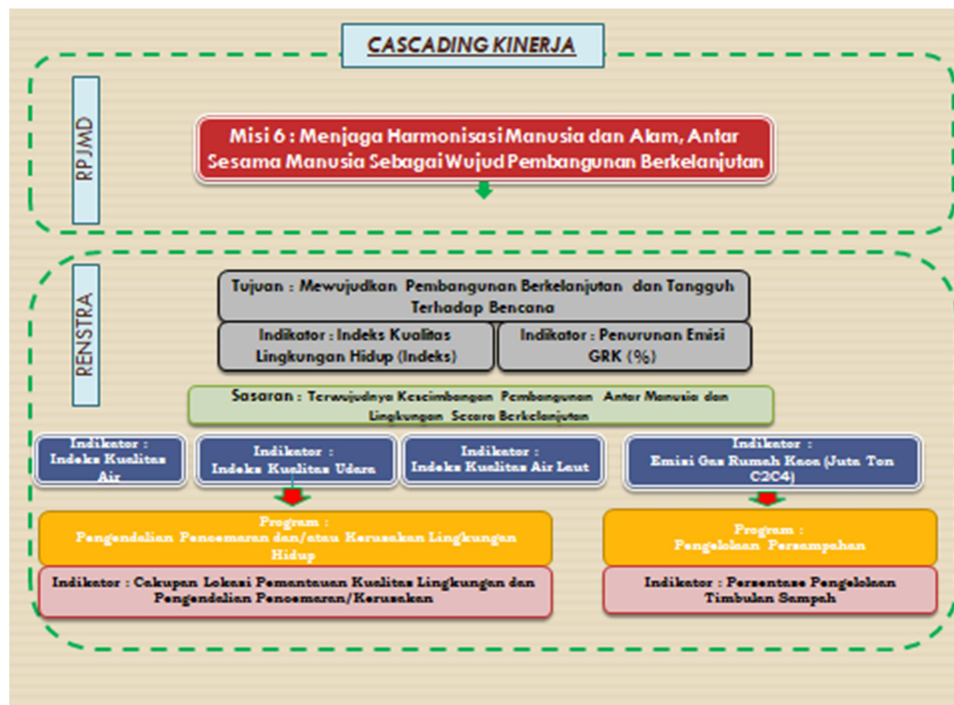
CASCADING KINERJA

RPJMD

Misi 6 : Menjaga Harmonisasi Manusia dan Alam, Antar Sesama Manusia Sebagai Wujud Pembangunan Berkelanjutan

RENSTRA

Tujuan : Mewujudkan Pembangunan Berkelanjutan dan Tangguh Terhadap Bencana

Indikator : Indeks Kualitas Lingkungan Hidup (Indeks)

Indikator : Penurunan Emisi GRK (%)

Sasaran : Terwujudnya Keseimbangan Pembangunan Antar Manusia dan Lingkungan Secara Berkelanjutan

Indikator : Indeks Kualitas Air

Indikator : Indeks Kualitas Udara

Indikator : Indeks Kualitas Air Laut

Indikator : Emisi Gas Rumah Kaca (Juta Ton C2C4)

Program : Pengendalian Pencemaran dan/atau Kerusakan Lingkungan Hidup

Indikator : Cakupan Lokasi Pemantauan Kualitas Lingkungan dan Pengendalian Pencemaran/Kerusakan

Program : Pengelolaan Persampahan

Indikator : Persentase Pengelolaan Timbulan Sampah